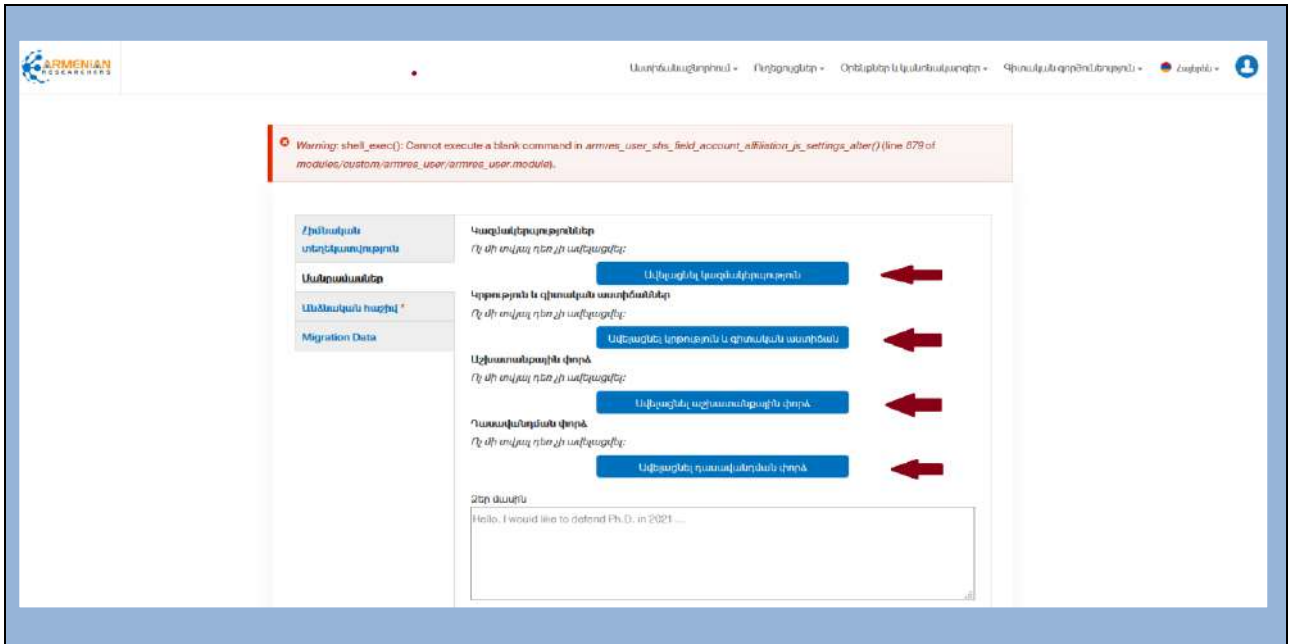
ARMENIAN RESEARCHERS

Ատահնաանտադոտրոտ ▾ Բացահայտել ▾ Օրենքներ և կանոնակարգեր ▾ Գիտական գործունեություն ▾ Հայերեն ▾

Warning: shell_exec(): Cannot execute a blank command in armres_user_shs_field_account_affiliation_js_settings_alter() (line 679 of modules/custom/armres_user/armres_user.module).

Հիմնական տեղեկատվություն
Մանրամասներ
Անձնական հաշիվ *
Migration Data

Կազմակերպություններ
Ոչ մի տվյալ դեռ չի ավելացվել:
Ավելացնել կազմակերպություն

Կրթություն և գիտական աստիճաններ
Ոչ մի տվյալ դեռ չի ավելացվել:
Ավելացնել կրթություն և գիտական աստիճան

Աշխատանքային փորձ
Ոչ մի տվյալ դեռ չի ավելացվել:
Ավելացնել աշխատանքային փորձ

Դասավանդման փորձ
Ոչ մի տվյալ դեռ չի ավելացվել:
Ավելացնել դասավանդման փորձ

Ձեր մասին
Hello, I would like to defend Ph.D. in 2021 ...